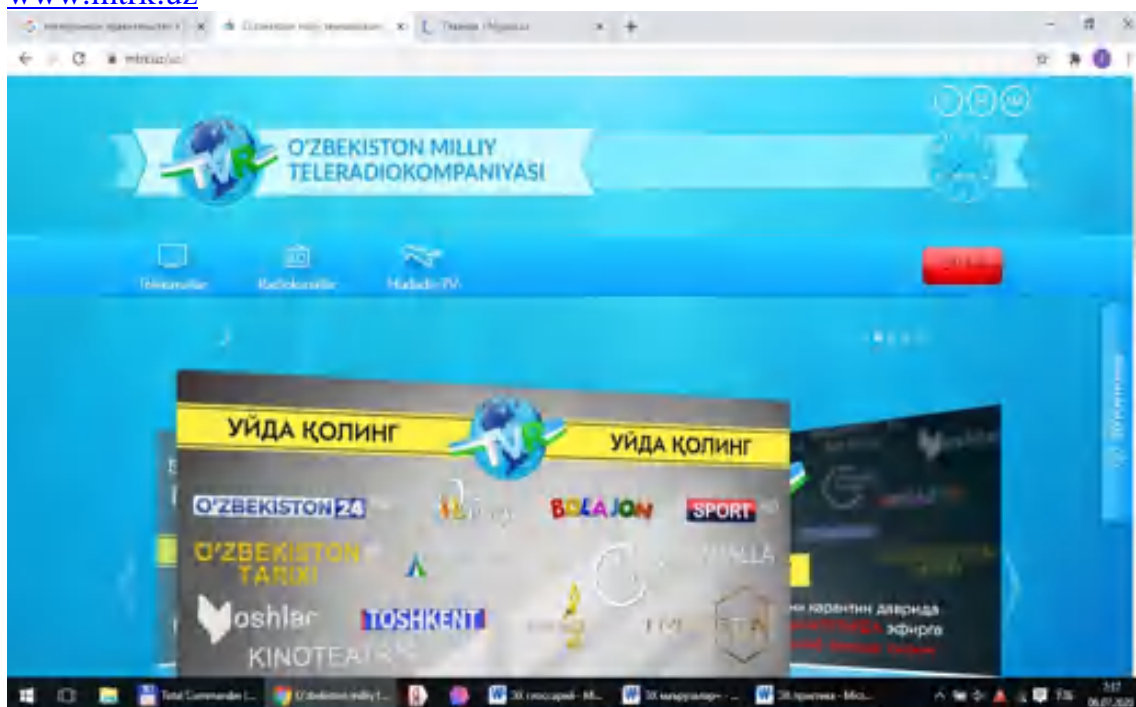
www.mtrk.uz

O'ZBEKISTON MILLIY TELERADIOKOMPANIYASI

Telekanallar
Radiokanallar
Mediadis-TV

УЙДА ҚОЛИНГ
УЙДА ҚОЛИНГ

O'ZBEKISTON 24
BOLAJON
SPORT
O'ZBEKISTON TARIXI
YALLA
Yoshlar
TOSHKENT
KINOTEATR

карантин даврида
эфирга

Total Commander
O'zbekiston milliy t...
38 глоссарий - Mi...
38 маърузалар - ...
38 приглаш - Micr...